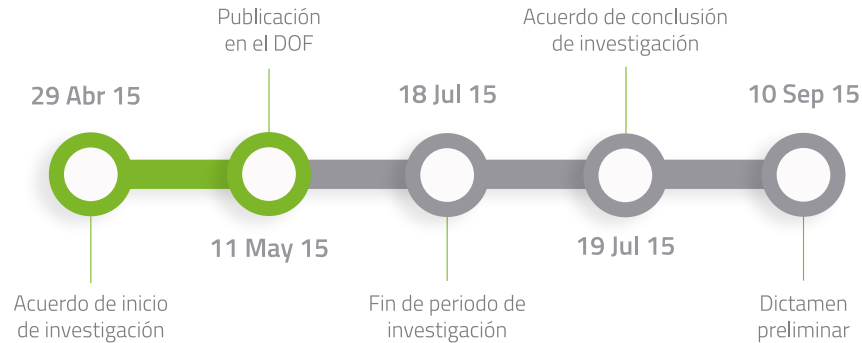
Publicación en el DOF

Acuerdo de conclusión de investigación

29 Abr 15

18 Jul 15

10 Sep 15

11 May 15

19 Jul 15

Acuerdo de inicio de investigación

Fin de periodo de investigación

Dictamen preliminar